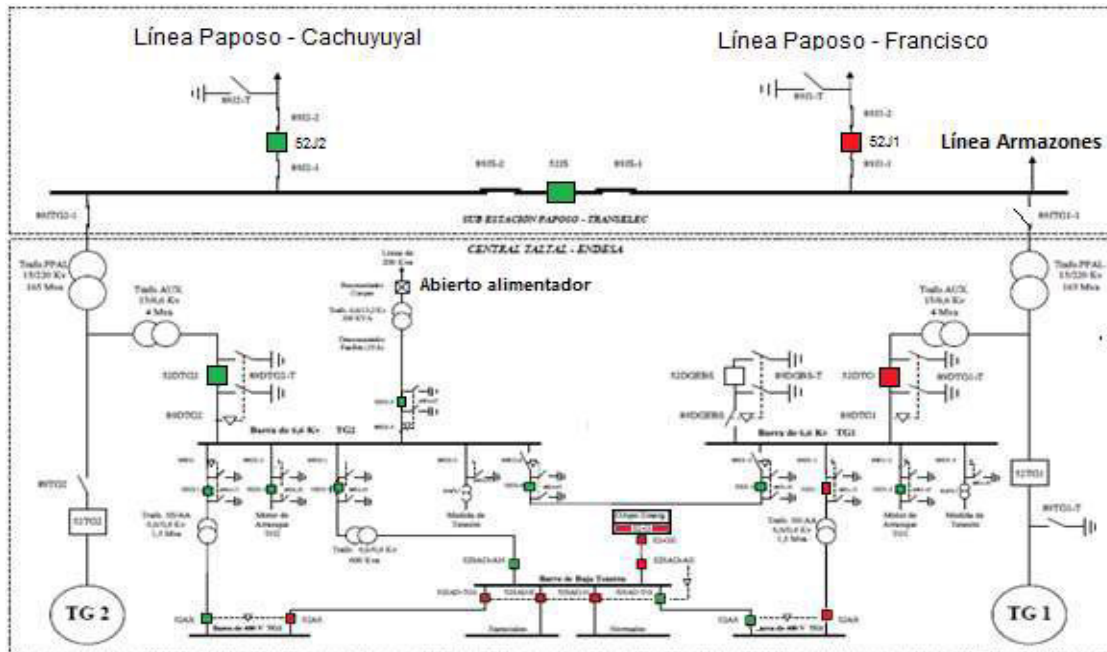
Línea Paposo - Cachuyuyal

Línea Paposo - Francisco

52J2

52J1

Línea Armazones

52J5

SUB ESTACION PAPOSO - TRANSELEC

CENTRAL TALTAL - ENDESA

Trafo PPAL 15/220 Kv 165 Mva

Trafo PPAL 15/220 Kv 165 Mva

Trafo AUX 15/6,6 Kv 4 Mva

Trafo AUX 15/6,6 Kv 4 Mva

Abierto alimentador

52DTG2

Barra de 6,6 Kv TG2

Barra de 6,6 Kv TG1

52TG1

52TG2

TG 2

TG 1

Barra de Baja Tension

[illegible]